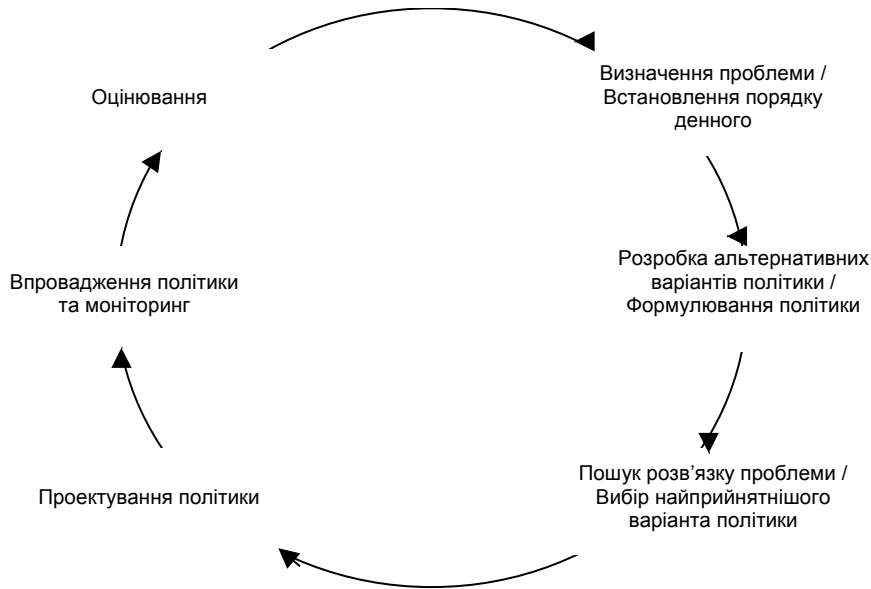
Визначення проблеми / Встановлення порядку денного

Розробка альтернативних варіантів політики / Формулювання політики

Пошук розв'язку проблеми / Вибір найприйнятнішого варіанта політики

Проектування політики

Впровадження політики та моніторинг

Оцінювання